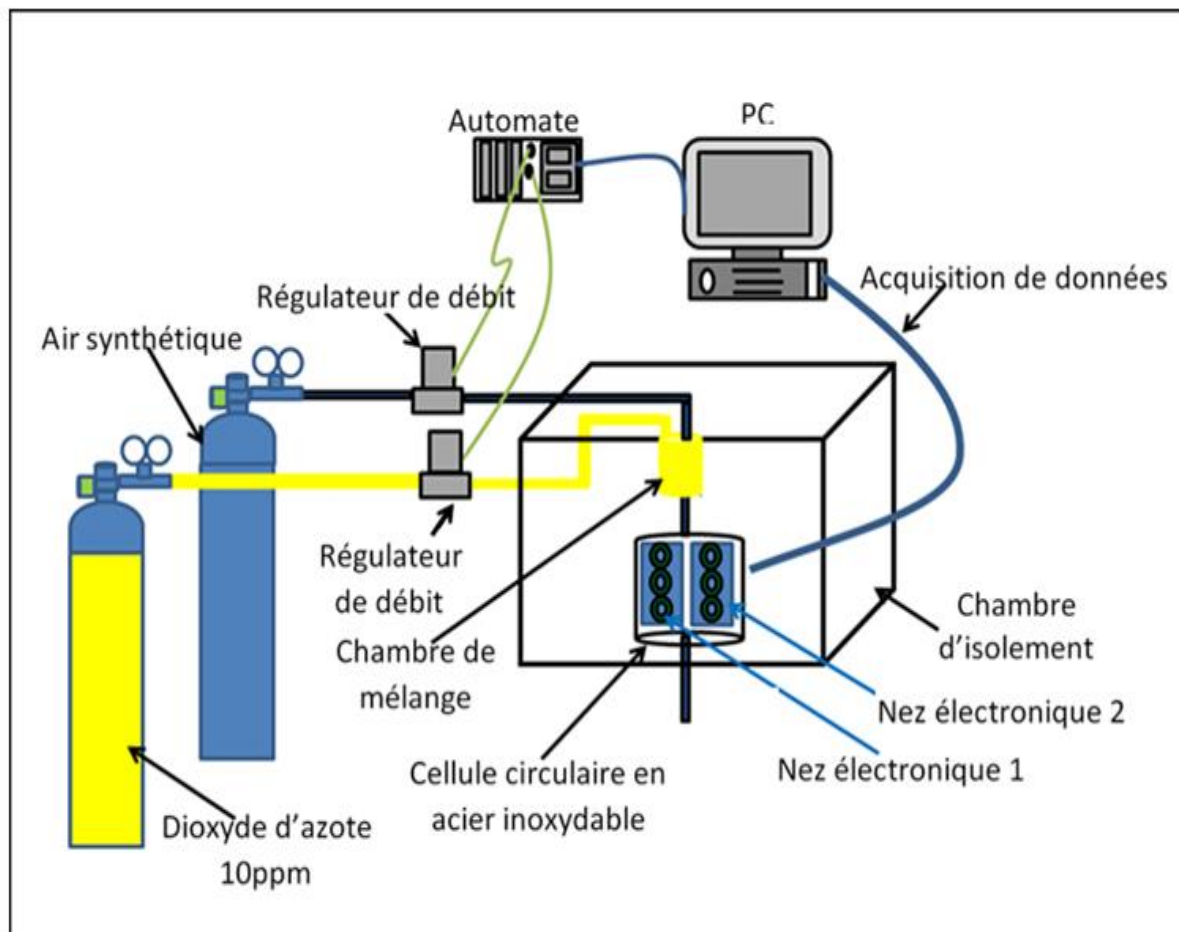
Automate

PC

Acquisition de données

Régulateur de débit

Air synthétique

Régulateur de débit

Chambre de mélange

Chambre d'isolement

Nez électronique 2

Nez électronique 1

Cellule circulaire en acier inoxydable

Dioxyde d'azote 10ppm